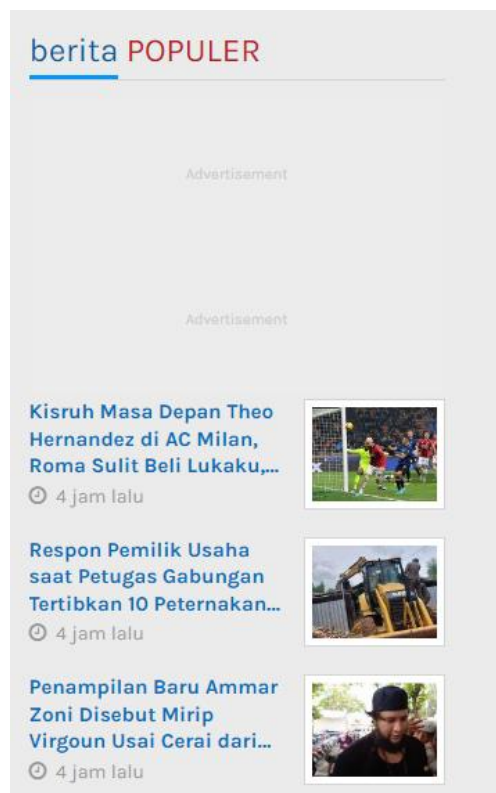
berita POPULER

Advertisement

Advertisement

Kisruh Masa Depan Theo Hernandez di AC Milan, Roma Sulit Beli Lukaku,...

4 jam lalu

Respon Pemilik Usaha saat Petugas Gabungan Tertibkan 10 Peternakan...

4 jam lalu

Penampilan Baru Ammar Zoni Disebut Mirip Virgoun Usai Cerai dari...

4 jam lalu